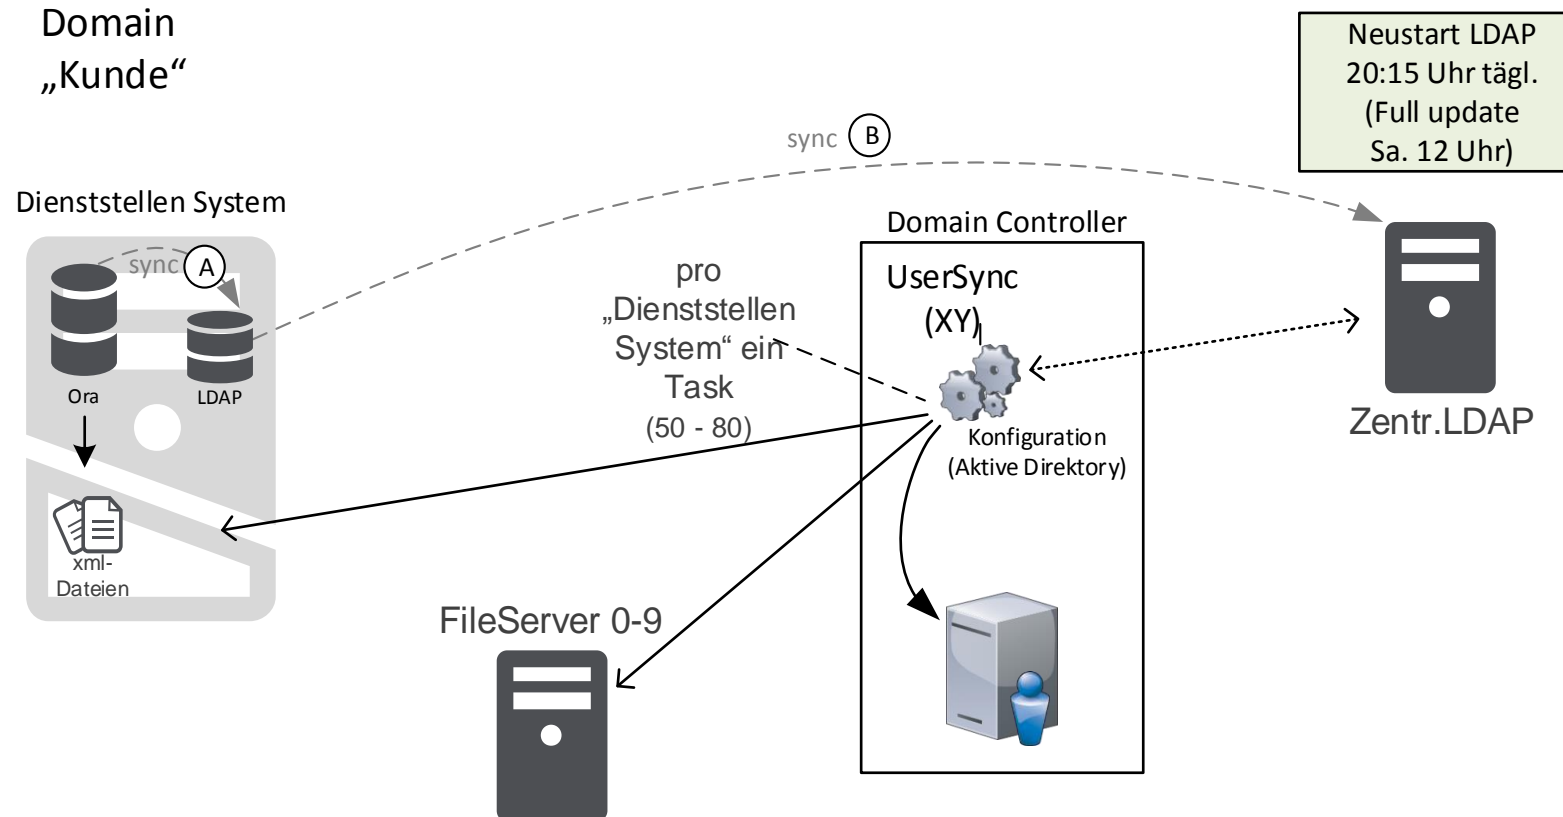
Domain
„Kunde“

Neustart LDAP
20:15 Uhr tägl.
(Full update
Sa. 12 Uhr)

sync B

Dienststellen System

sync A

Ora

LDAP

xml-
Dateien

pro
„Dienststellen
System“ ein
Task
(50 - 80)

Domain Controller

UserSync
(XY)

Konfiguration
(Aktive Direktory)

Zentr.LDAP

FileServer 0-9